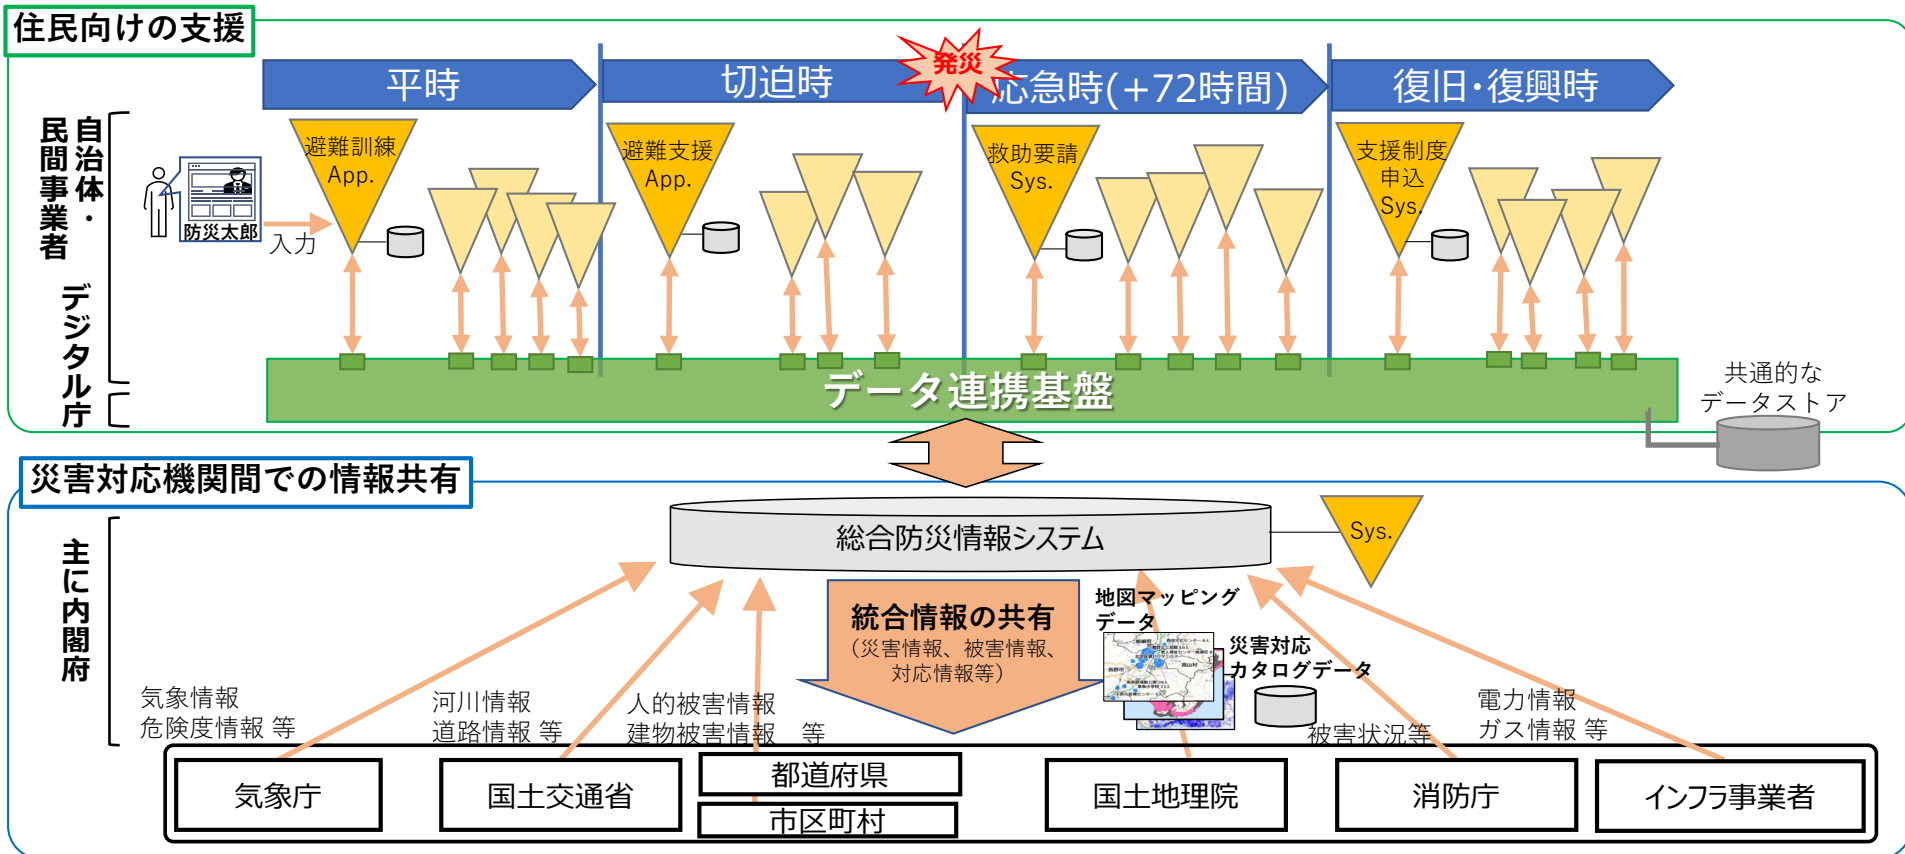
住民向けの支援

平時

切迫時

発災

応急時(+72時間)

復旧・復興時

自治体・民間事業者

デジタル庁

避難訓練 App.

防災太郎

入力

避難支援 App.

救助要請 Sys.

支援制度申込 Sys.

データ連携基盤

共通的なデータストア

災害対応機関間での情報共有

主に内閣府

総合防災情報システム

Sys.

統合情報の共有
(災害情報、被害情報、対応情報等)

地図マッピングデータ

災害対応カタログデータ

気象情報
危険度情報 等

河川情報
道路情報 等

人的被害情報
建物被害情報 等

被害状況等

電力情報
ガス情報 等

気象庁

国土交通省

都道府県

市区町村

国土地理院

消防庁

インフラ事業者